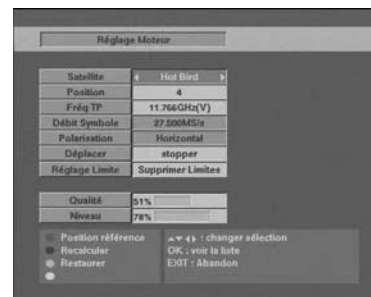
Réglage Moteur

| Satellite | Hot Bird |
|---|---|
| Position | 4 |
| Fréq TP | 11.766GHz(V) |
| Débit Symbole | 27.500MS/s |
| Polarisation | Horizontal |
| Déplacer | stopper |
| Réglage Limite | Supprimer Limites |

| Qualité | 51% |
|---|---|
| Niveau | 78% |

Position référence
Recalculer
Restaurer

▲▼◄► : changer sélection
OK : voir la liste
EXIT : Abandon